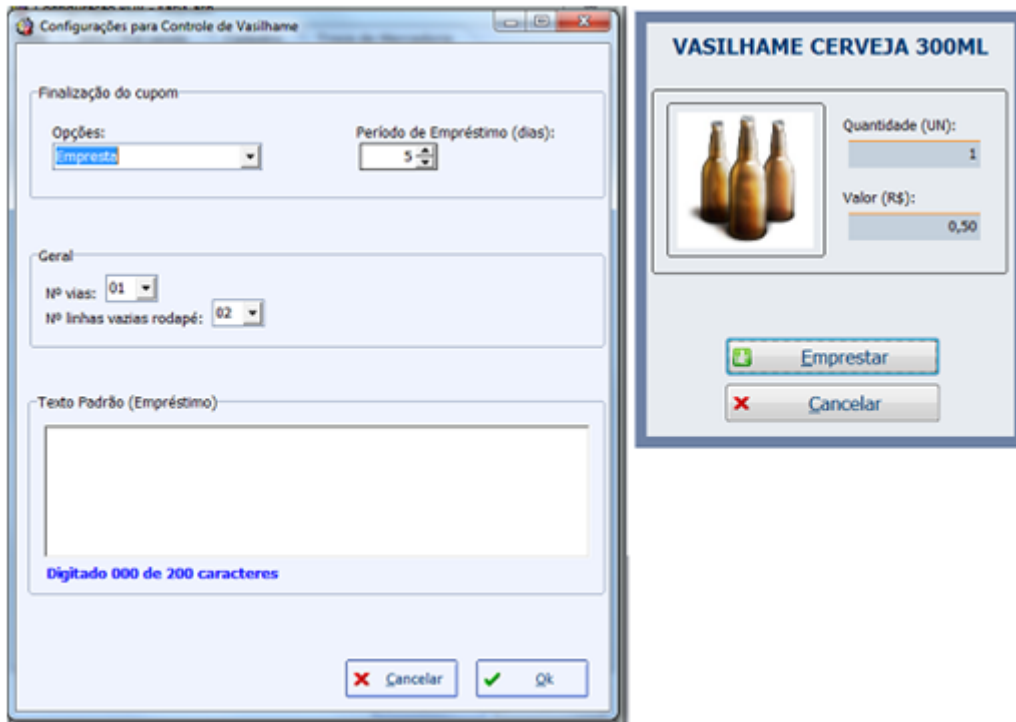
Configurações para Controle de Vasilhame

Finalização do cupom

Opções:
Empresta

Período de Empréstimo (dias):
5

Geral

Nº vias: 01
Nº linhas vazias rodapé: 02

Texto Padrão (Empréstimo)

Digitado 000 de 200 caracteres

Cancelar
Ok

VASILHAME CERVEJA 300ML

Quantidade (UN):
1

Valor (R$):
0,50

Emprestar
Cancelar